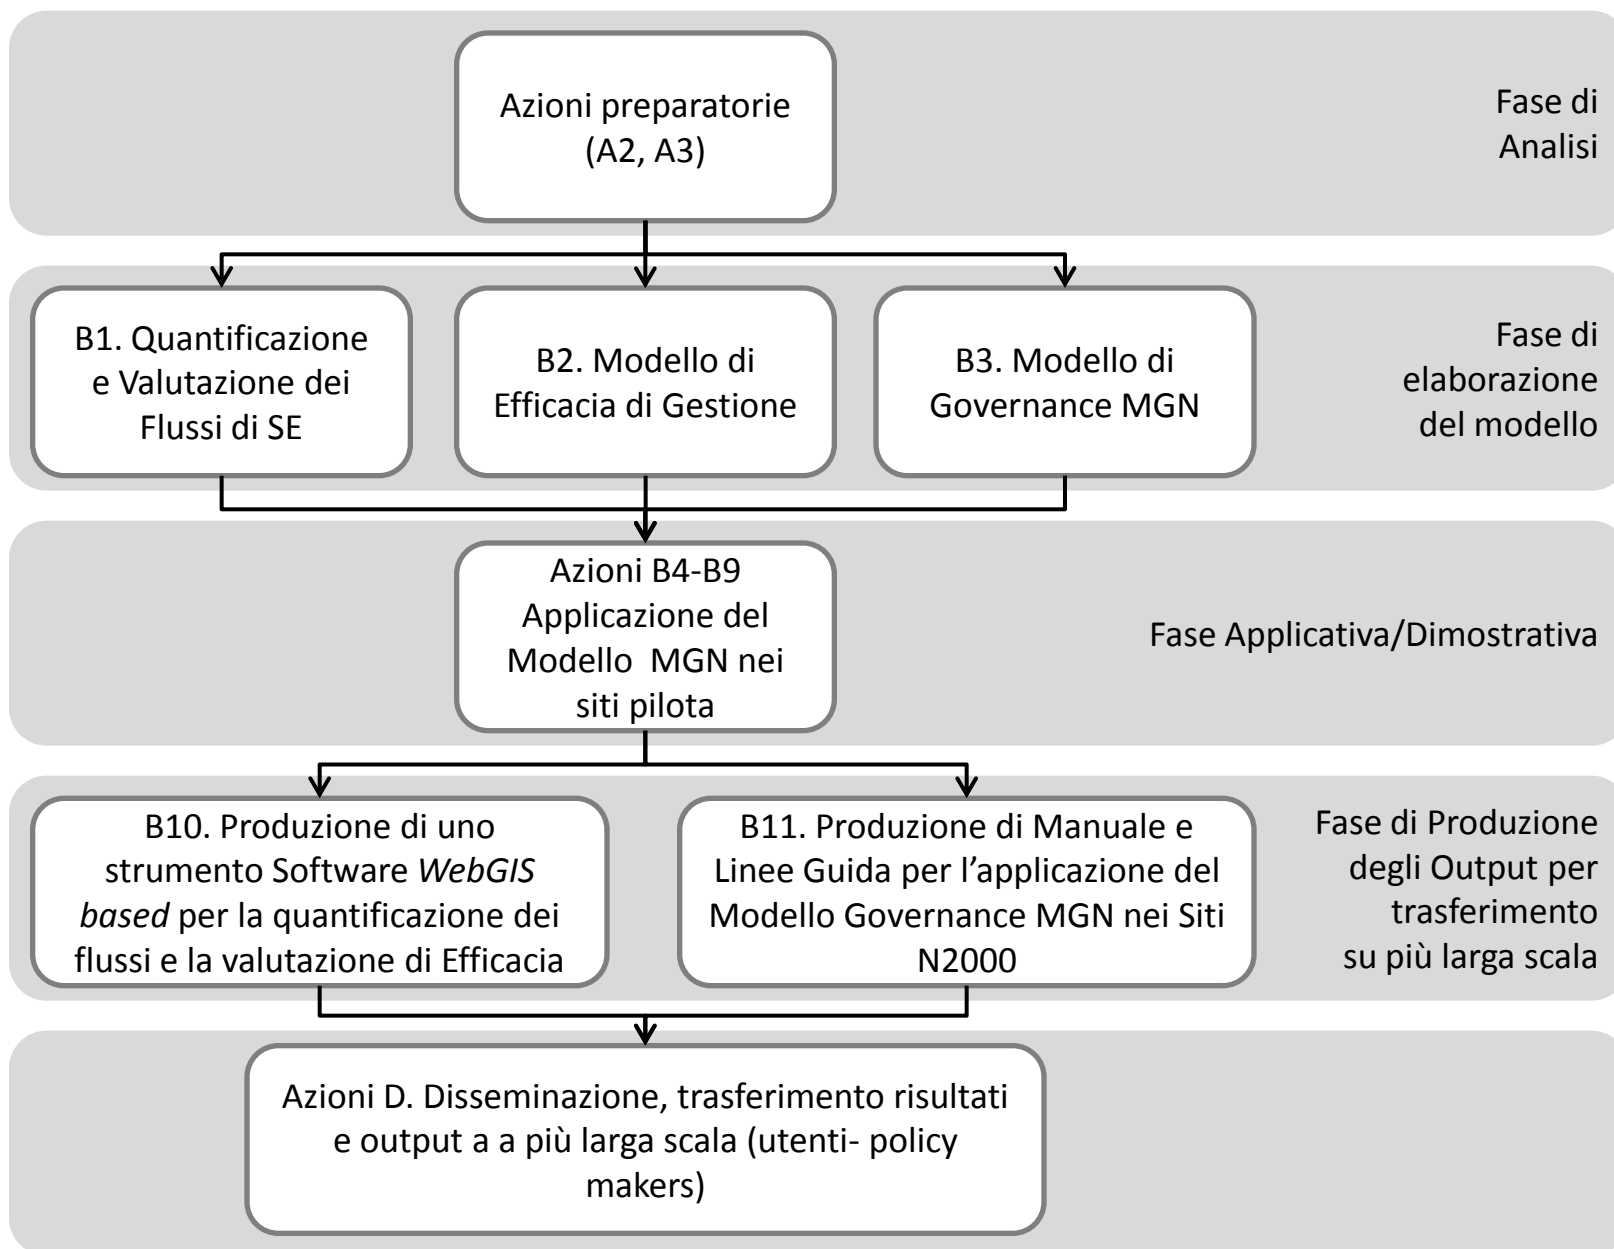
Azioni preparatorie (A2, A3)

Fase di Analisi

B1. Quantificazione e Valutazione dei Flussi di SE

B2. Modello di Efficacia di Gestione

B3. Modello di Governance MGN

Fase di elaborazione del modello

Azioni B4-B9 Applicazione del Modello MGN nei siti pilota

Fase Applicativa/Dimostrativa

B10. Produzione di uno strumento Software *WebGIS based* per la quantificazione dei flussi e la valutazione di Efficacia

B11. Produzione di Manuale e Linee Guida per l'applicazione del Modello Governance MGN nei Siti N2000

Fase di Produzione degli Output per trasferimento su più larga scala

Azioni D. Disseminazione, trasferimento risultati e output a a più larga scala (utenti- policy makers)